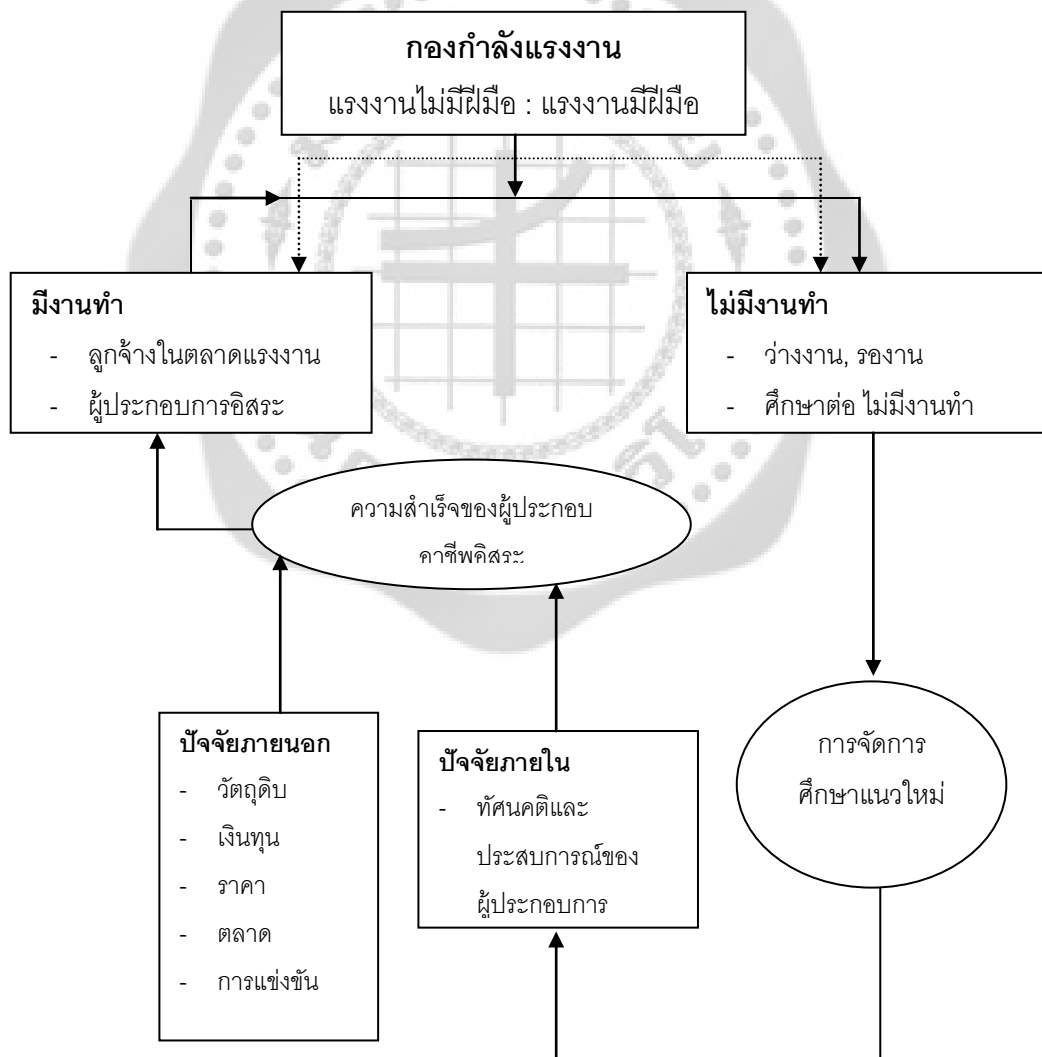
กองกำลังแรงงาน

แรงงานไม่มีฝีมือ : แรงงานมีฝีมือ

มีงานทำ
- ลูกจ้างในตลาดแรงงาน
- ผู้ประกอบการอิสระ

ไม่มีงานทำ
- ว่างงาน, รองาน
- ศึกษาต่อ ไม่มีงานทำ

ความสำเร็จของผู้ประกอบ คาชีพอิสระ

ปัจจัยภายนอก
- วัตถุดิบ
- เงินทุน
- ราคา
- ตลาด
- การแข่งขัน

ปัจจัยภายใน
- ทัศนคติและประสบการณ์ของผู้ประกอบการ

การจัดการ ศึกษาแนวใหม่